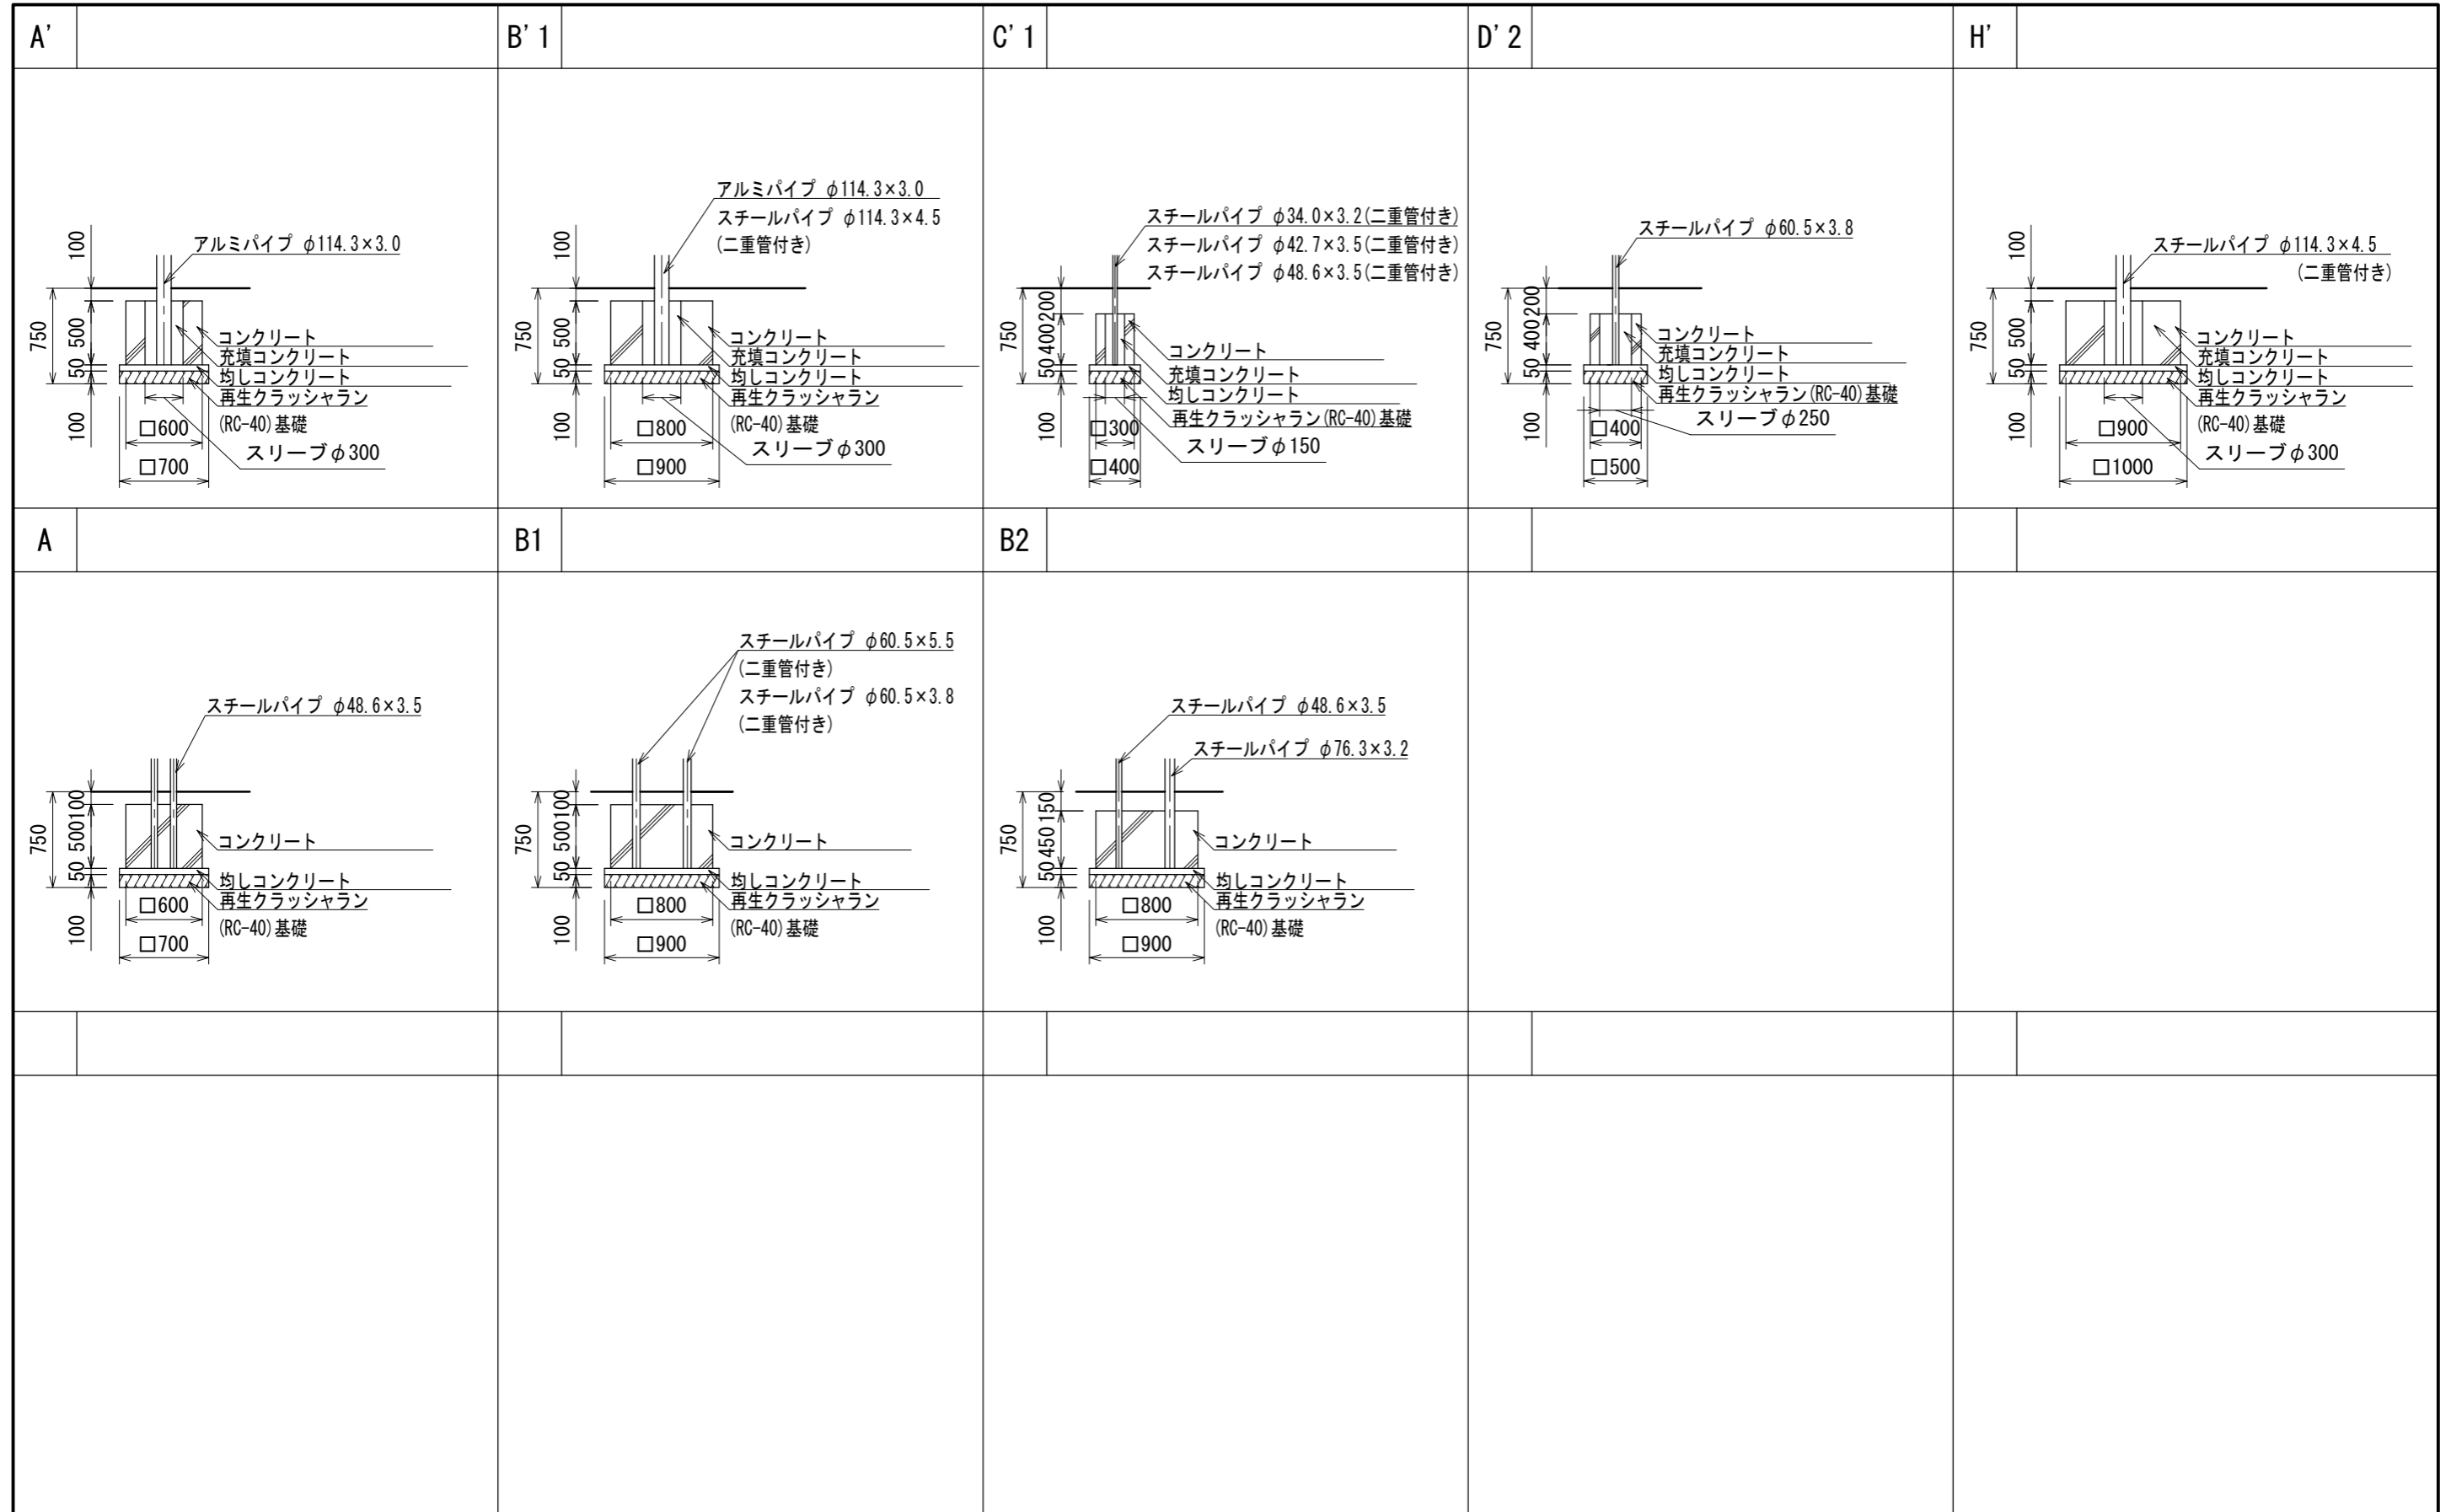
A'

アルミパイプ $\phi$114.3×3.0
100
750
500
50
100
コンクリート
充填コンクリート
均しコンクリート
再生クラッシャラン
(RC-40)基礎
□600
□700
スリーブ$\phi$300

B'1

アルミパイプ $\phi$114.3×3.0
スチールパイプ $\phi$114.3×4.5
(二重管付き)
100
750
500
50
100
コンクリート
充填コンクリート
均しコンクリート
再生クラッシャラン
(RC-40)基礎
□800
□900
スリーブ$\phi$300

C'1

スチールパイプ $\phi$34.0×3.2(二重管付き)
スチールパイプ $\phi$42.7×3.5(二重管付き)
スチールパイプ $\phi$48.6×3.5(二重管付き)
750
200
400
50
100
コンクリート
充填コンクリート
均しコンクリート
再生クラッシャラン(RC-40)基礎
□300
□400
スリーブ$\phi$150

D'2

スチールパイプ $\phi$60.5×3.8
750
200
400
50
100
コンクリート
充填コンクリート
均しコンクリート
再生クラッシャラン(RC-40)基礎
□400
□500
スリーブ$\phi$250

H'

スチールパイプ $\phi$114.3×4.5
(二重管付き)
100
750
500
50
100
コンクリート
充填コンクリート
均しコンクリート
再生クラッシャラン
(RC-40)基礎
□900
□1000
スリーブ$\phi$300

A

スチールパイプ $\phi$48.6×3.5
750
100
500
50
100
コンクリート
均しコンクリート
再生クラッシャラン
(RC-40)基礎
□600
□700

B1

スチールパイプ $\phi$60.5×5.5
(二重管付き)
スチールパイプ $\phi$60.5×3.8
(二重管付き)
750
100
500
50
100
コンクリート
均しコンクリート
再生クラッシャラン
(RC-40)基礎
□800
□900

B2

スチールパイプ $\phi$48.6×3.5
スチールパイプ $\phi$76.3×3.2
750
150
450
50
100
コンクリート
均しコンクリート
再生クラッシャラン
(RC-40)基礎
□800
□900